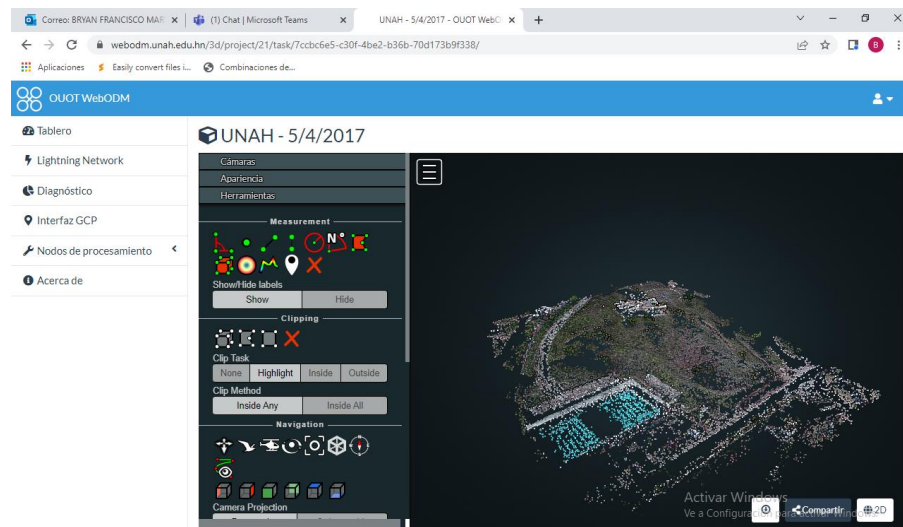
Correo: BRYAN FRANCISCO MAR | (1) Chat | Microsoft Teams | UNAH - 5/4/2017 - OUOT WebO

webodm.unah.edu.hn/3d/project/21/task/7ccbc6e5-c30f-4be2-b36b-70d173b9f338/

Aplicaciones Easily convert files i... Combinaciones de...

OUOT WebODM

Tablero
Lightning Network
Diagnóstico
Interfaz GCP
Nodos de procesamiento
Acerca de

UNAH - 5/4/2017

Cámaras
Apariencia
Herramientas

Measurement

Show/Hide labels
| Show | Hide |

Clipping

Clip Task
| None | Highlight | Inside | Outside |

Clip Method
| Inside Any | Inside All |

Navigation

Camera Projection

Activar Windows
Ve a Configura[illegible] Windows.

Compartir
2D